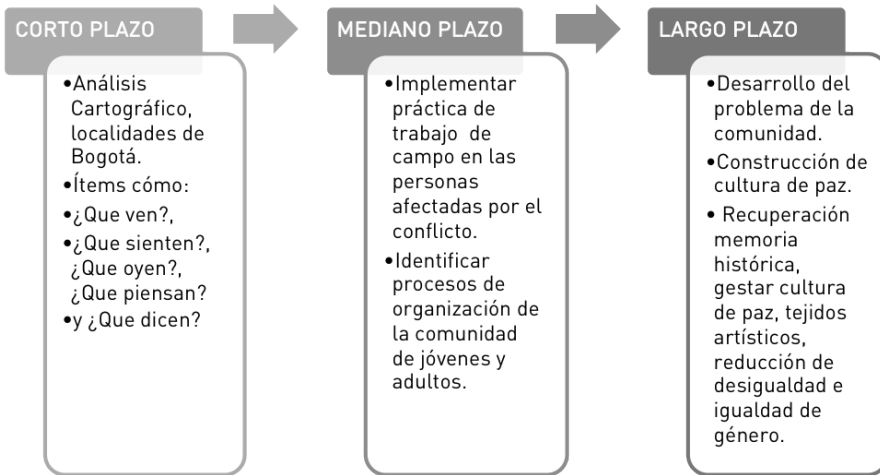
CORTO PLAZO

•Análisis Cartográfico, localidades de Bogotá.
•Ítems cómo:
•¿Que ven?,
•¿Que sienten?, ¿Que oyen?, ¿Que piensan?
•y ¿Que dicen?

MEDIANO PLAZO

•Implementar práctica de trabajo de campo en las personas afectadas por el conflicto.
•Identificar procesos de organización de la comunidad de jóvenes y adultos.

LARGO PLAZO

•Desarrollo del problema de la comunidad.
•Construcción de cultura de paz.
• Recuperación memoria histórica, gestar cultura de paz, tejidos artísticos, reducción de desigualdad e igualdad de género.